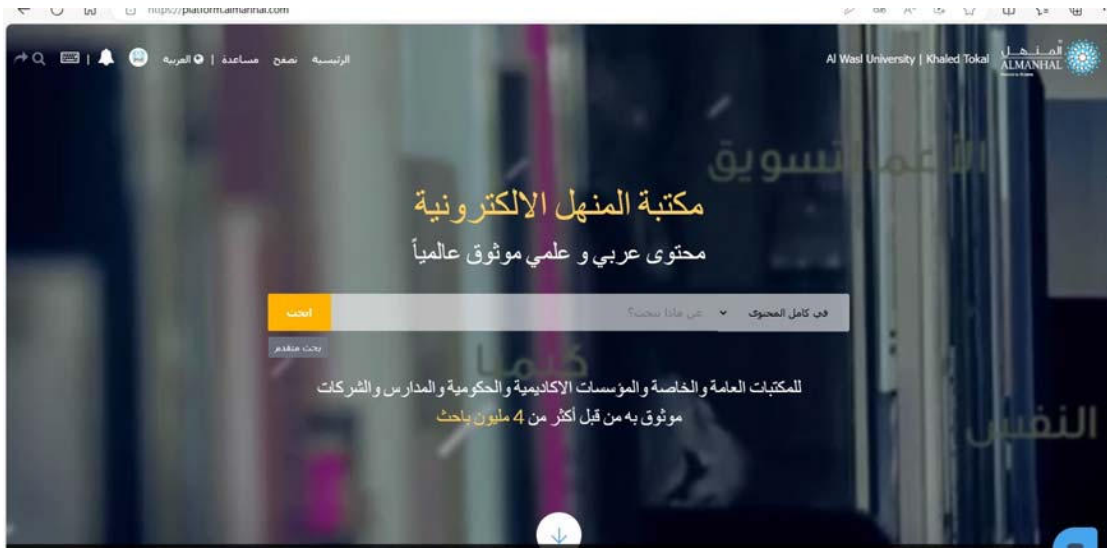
https://platform.almanhal.com

الرئيسية تصفح مساعدة | العربية

Al Wasl University | Khaled Tokal

المنهل ALMANHAL

الاعلام التسويق

مكتبة المنهل الالكترونية

محتوى عربي و علمي موثوق عالمياً

في كامل المحتوى عن ماذا تبحث؟ ابحث

بحث متقدم

كيميا

للمكتبات العامة والخاصة والمؤسسات الاكاديمية والحكومية والمدارس والشركات

موثوق به من قبل أكثر من 4 مليون باحث

النفس